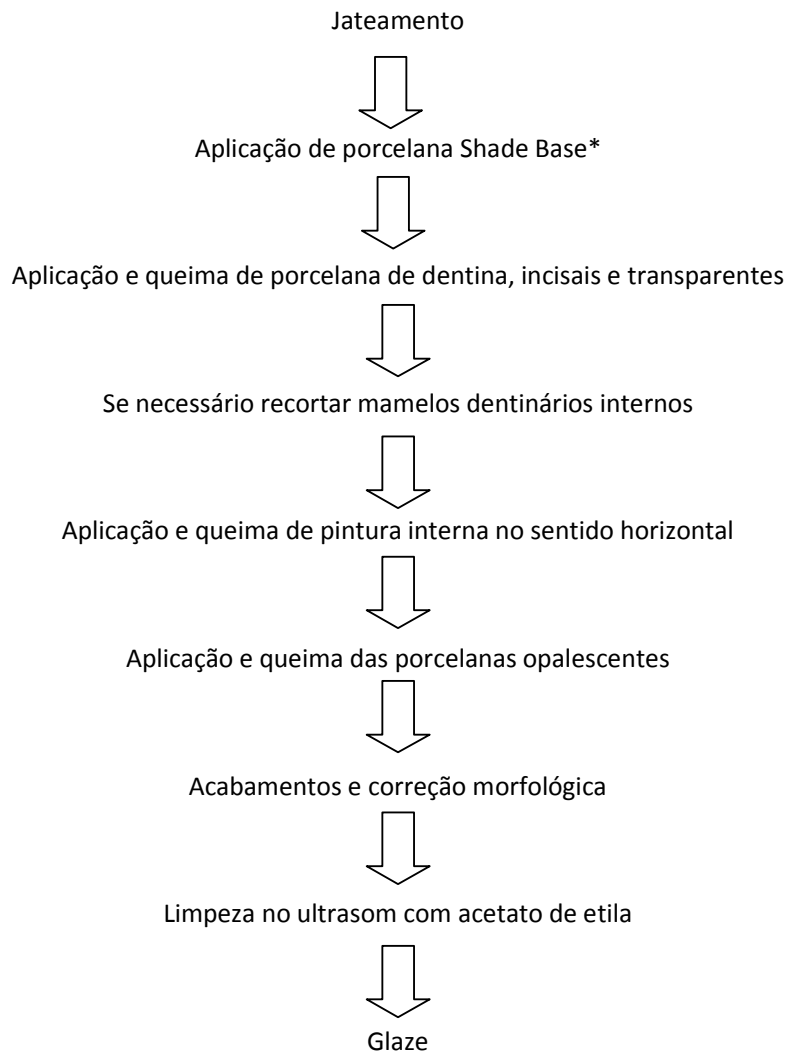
Jateamento

Aplicação de porcelana Shade Base*

Aplicação e queima de porcelana de dentina, incisais e transparentes

Se necessário recortar mamelos dentinários internos

Aplicação e queima de pintura interna no sentido horizontal

Aplicação e queima das porcelanas opalescentes

Acabamentos e correção morfológica

Limpeza no ultrasom com acetato de etila

Glaze